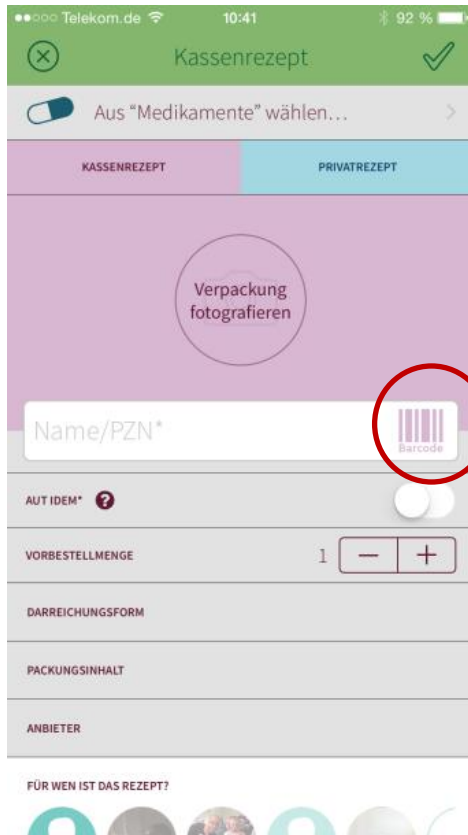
●●○○○ Telekom.de 10:41 92 %

Kassenrezept

Aus “Medikamente” wählen...

KASSENREZEPT

PRIVATREZEPT

Verpackung fotografieren

Name/PZN*

Barcode

AUT IDEM* ?

VORBESTELLMENGE 1 − +

DARREICHUNGSFORM

PACKUNGSINHALT

ANBIETER

FÜR WEN IST DAS REZEPT?